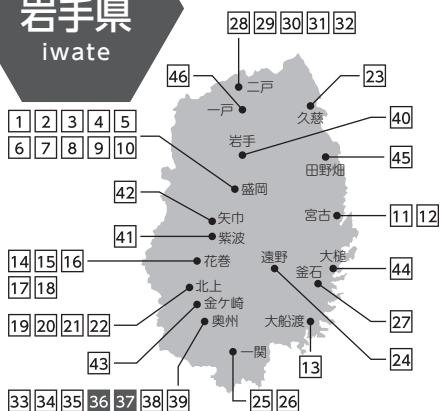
岩手県
iwate

28 29 30 31 32
46
二戸
一戸
23
久慈
1 2 3 4 5
6 7 8 9 10
40
岩手
45
田野畑
42
盛岡
矢巾
宮古
11 12
41
紫波
14 15 16
17 18
花巻
遠野
大槌
44
釜石
北上
金ケ崎
19 20 21 22
27
奥州
大船渡
43
13
一関
24
33 34 35 36 37 38 39
25 26